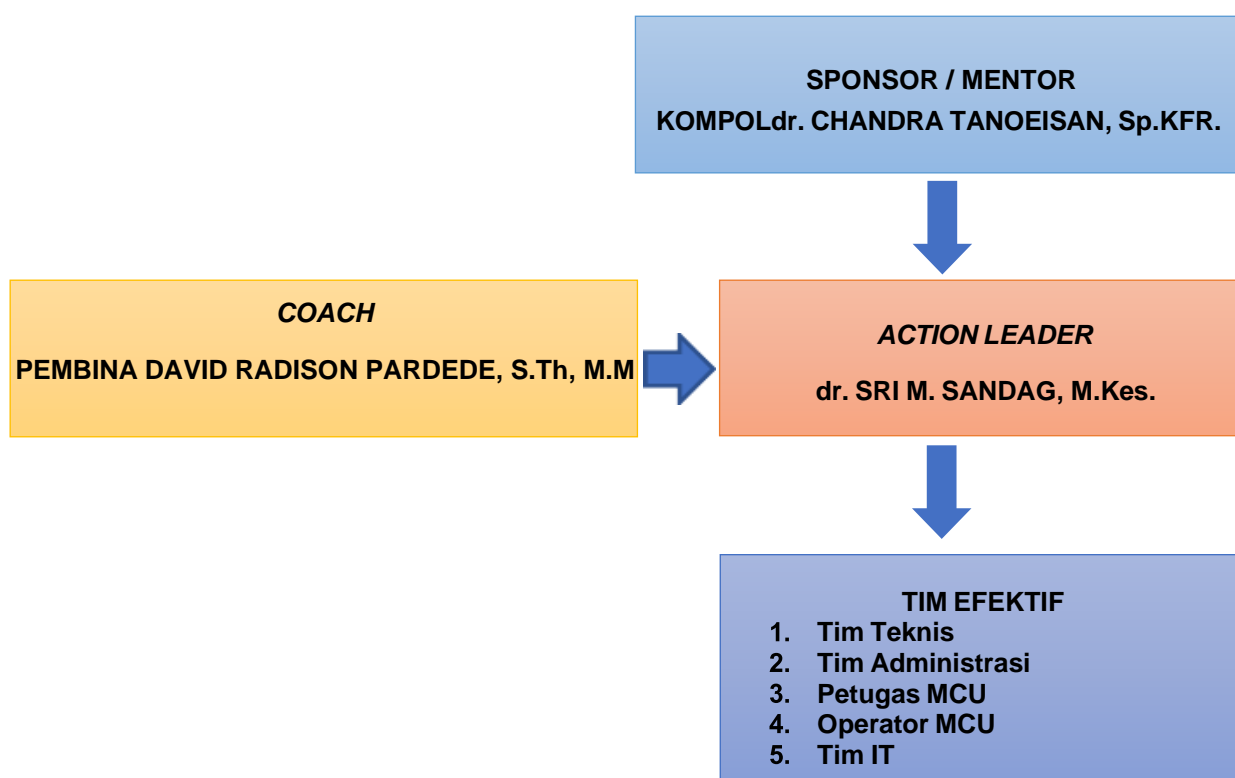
SPONSOR / MENTOR
KOMPOLdr. CHANDRA TANOEISAN, Sp.KFR.

*COACH*
PEMBINA DAVID RADISON PARDEDE, S.Th, M.M

*ACTION LEADER*
dr. SRI M. SANDAG, M.Kes.

TIM EFEKTIF
1. Tim Teknis
2. Tim Administrasi
3. Petugas MCU
4. Operator MCU
5. Tim IT